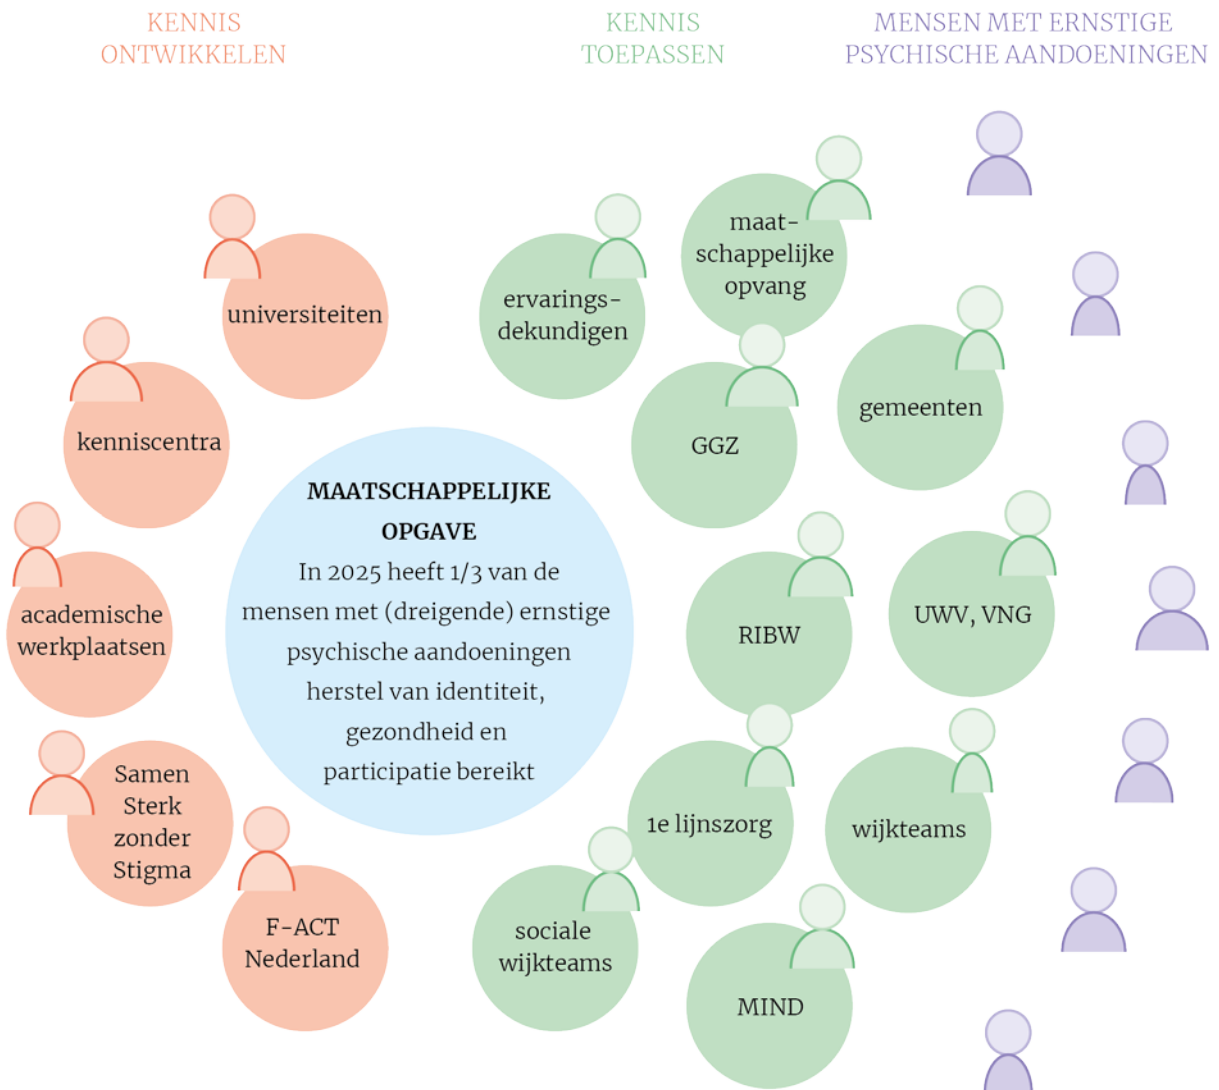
KENNIS ONTWIKKELEN

KENNIS TOEPASSEN

MENSEN MET ERNSTIGE PSYCHISCHE AANDOENINGEN

universiteiten

kenniscentra

academische werkplaatsen

Samen Sterk zonder Stigma

F-ACT Nederland

MAATSCHAPPELIJKE OPGAVE

In 2025 heeft 1/3 van de mensen met (dreigende) ernstige psychische aandoeningen herstel van identiteit, gezondheid en participatie bereikt

ervarings-dekundigen

maat-schappelijke opvang

GGZ

gemeenten

RIBW

UWV, VNG

1e lijnszorg

wijkteams

sociale wijkteams

MIND